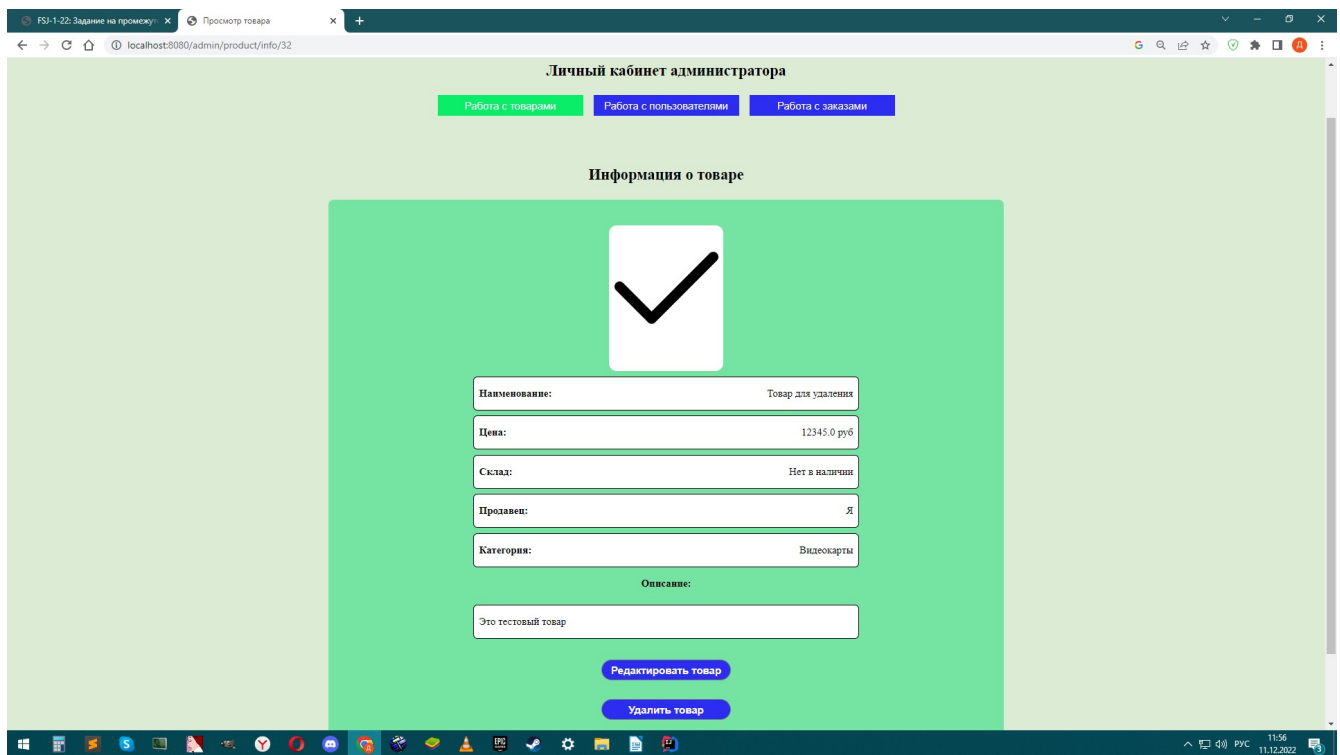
FSJ-1-22: Задание на промежут ×
Просмотр товара ×
+
localhost:8080/admin/product/info/32

Личный кабинет администратора

Работа с товарами
Работа с пользователями
Работа с заказами

Информация о товаре

| Наименование: | Товар для удаления |
|---|---|
| Цена: | 12345.0 руб |
| Склад: | Нет в наличии |
| Продавец: | Я |
| Категория: | Видеокарты |

Описание:

Это тестовый товар

Редактировать товар

Удалить товар

РУС 11:56 11.12.2022